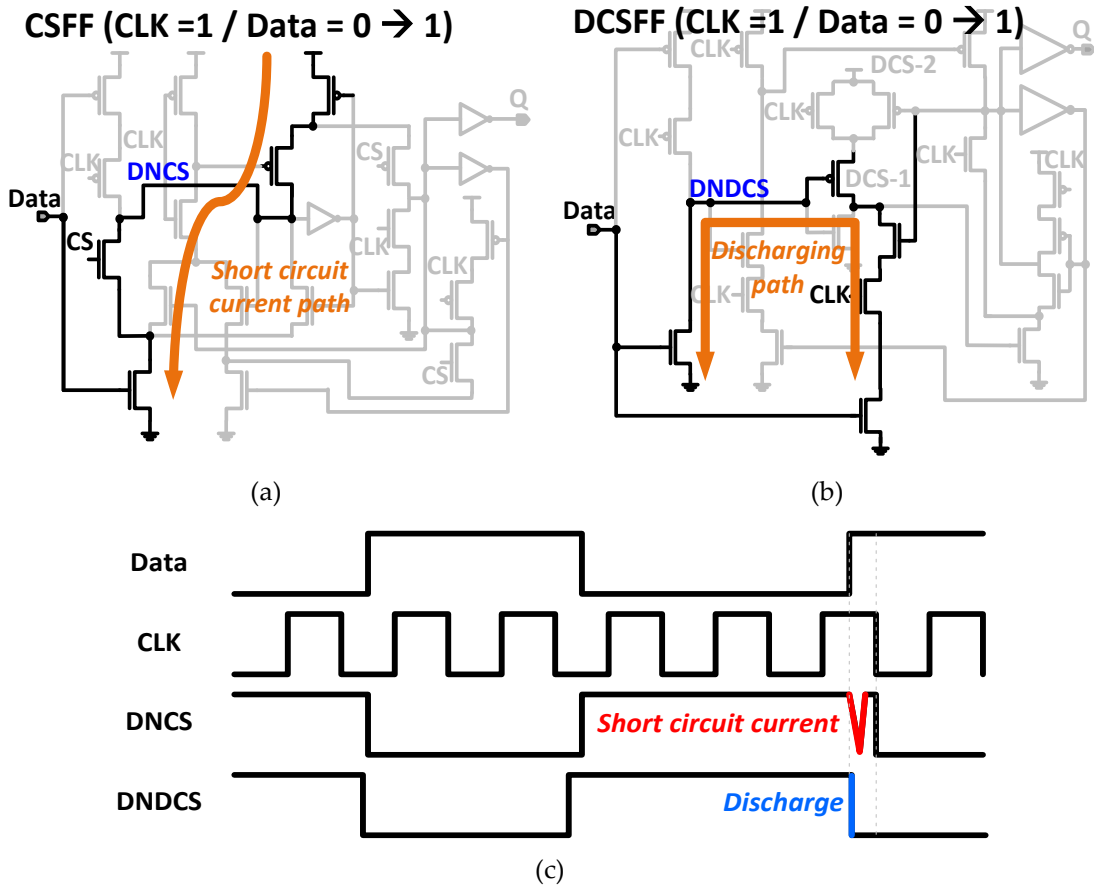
CSFF (CLK =1 / Data = 0 → 1)

CLK
CLK
DNCS
Data
CS
CS
CLK
Short circuit current path
CLK
CS
Q

DCSFF (CLK =1 / Data = 0 → 1)

CLK
DCS-2
Q
CLK
CLK
CLK
DNDCS
DCS-1
CLK
Data
Discharging path
CLK
CLK

(a)

(b)

Data
CLK
DNCS
Short circuit current
DNDCS
Discharge

(c)